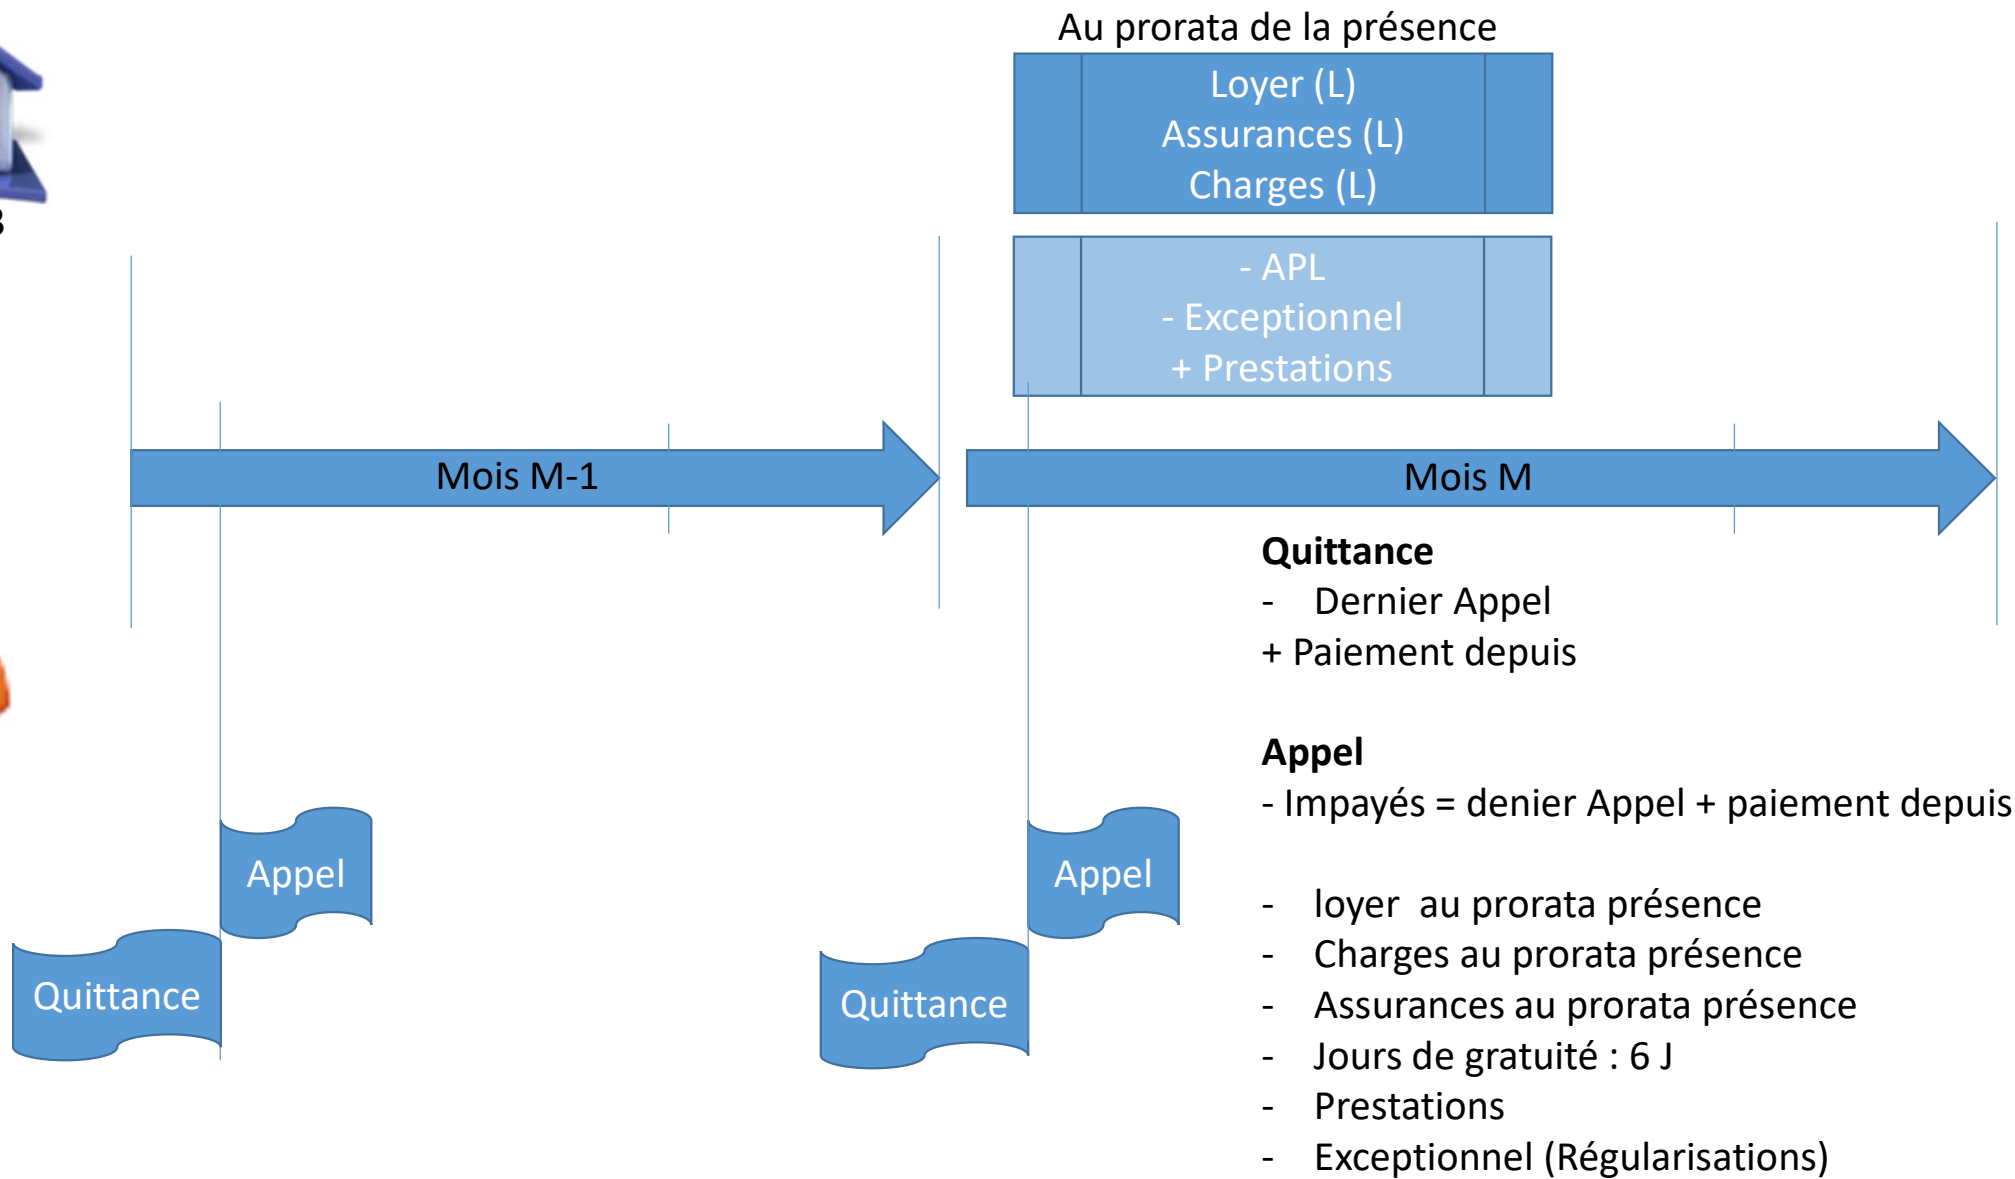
Au prorata de la présence

Loyer (L)
Assurances (L)
Charges (L)

- APL
- Exceptionnel
+ Prestations

Mois M-1

Mois M

Quittance
- Dernier Appel
+ Paiement depuis

Appel
- Impayés = denier Appel + paiement depuis

- loyer au prorata présence
- Charges au prorata présence
- Assurances au prorata présence
- Jours de gratuité : 6 J
- Prestations
- Exceptionnel (Régularisations)

Appel

Quittance

Appel

Quittance